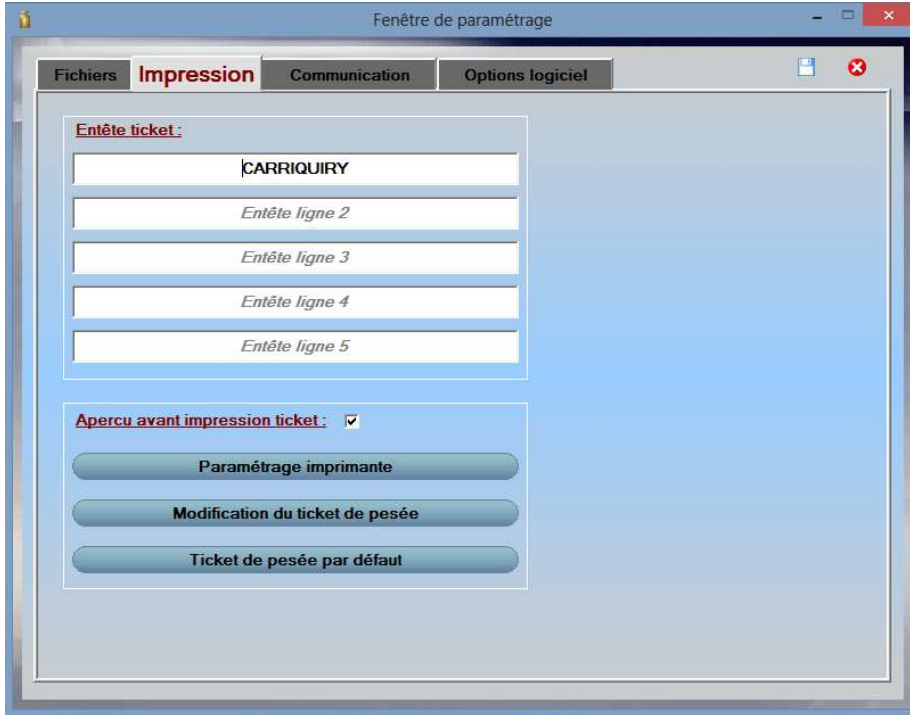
Fenêtre de paramétrage

Fichiers
Impression
Communication
Options logiciel

Entête ticket :

CARRIQUIRY

Entête ligne 2

Entête ligne 3

Entête ligne 4

Entête ligne 5

Apercu avant impression ticket :

Paramétrage imprimante

Modification du ticket de pesée

Ticket de pesée par défaut